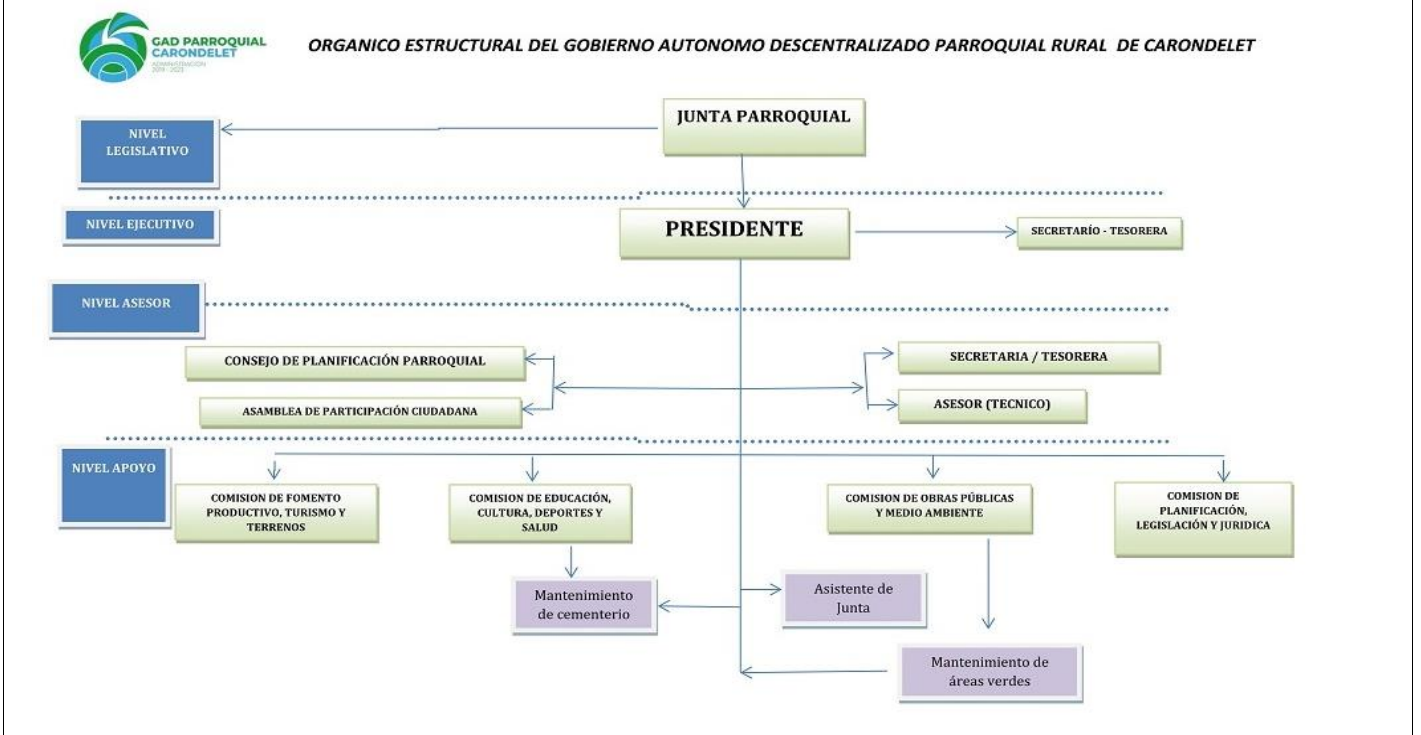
GAD PARROQUIAL CARONDELET
ADMINISTRACIÓN 2019 - 2023

ORGANICO ESTRUCTURAL DEL GOBIERNO AUTONOMO DESCENTRALIZADO PARROQUIAL RURAL DE CARONDELET

NIVEL LEGISLATIVO

JUNTA PARROQUIAL

NIVEL EJECUTIVO

PRESIDENTE

SECRETARÍO - TESORERA

NIVEL ASESOR

CONSEJO DE PLANIFICACIÓN PARROQUIAL

ASAMBLEA DE PARTICIPACIÓN CIUDADANA

SECRETARIA / TESORERA

ASESOR (TECNICO)

NIVEL APOYO

COMISION DE FOMENTO PRODUCTIVO, TURISMO Y TERRENOS

COMISION DE EDUCACIÓN, CULTURA, DEPORTES Y SALUD

COMISION DE OBRAS PÚBLICAS Y MEDIO AMBIENTE

COMISION DE PLANIFICACIÓN, LEGISLACIÓN Y JURIDICA

Mantenimiento de cementerio

Asistente de Junta

Mantenimiento de áreas verdes